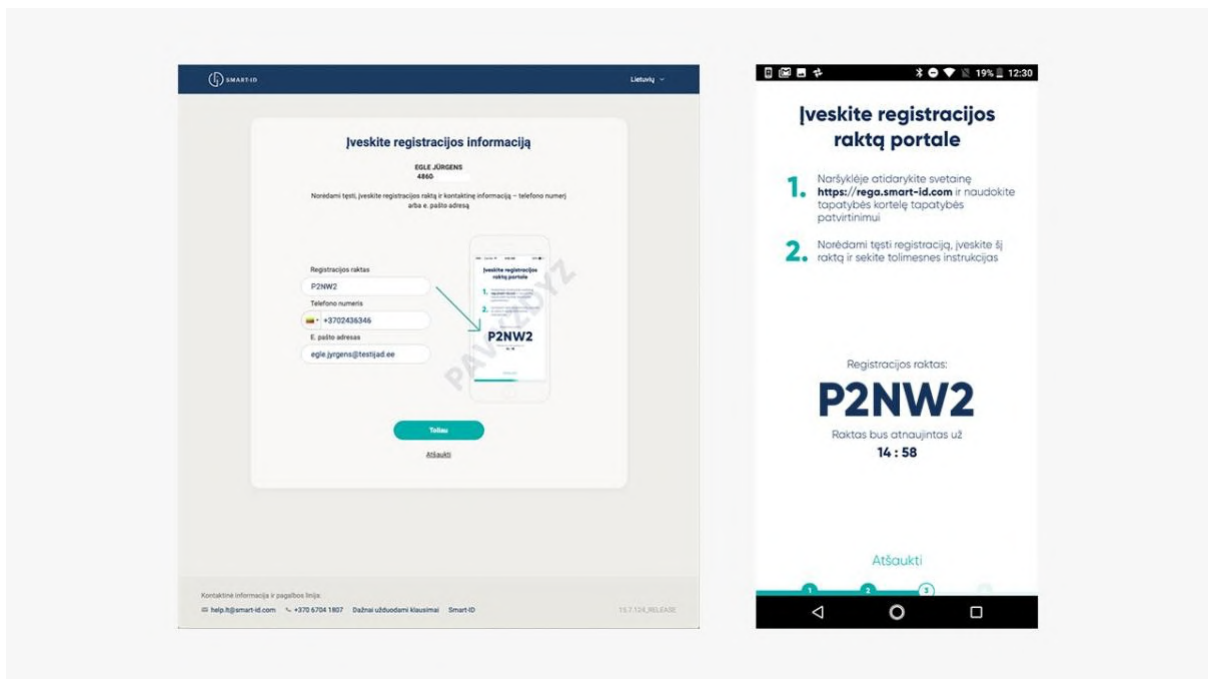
SMART-ID

Lietuvių

Įveskite registracijos informaciją

EGLE JÜRGENS
4860

Norėdami tęsti, įveskite registracijos raktą ir kontaktinę informaciją – telefono numerį arba e. pašto adresą

Registracijos raktas
P2NW2
Telefono numeris
+3702436346
E. pašto adresas
egle.jyrgens@testijad.ee

PAVYZDYS

Įveskite registracijos raktą portale

P2NW2

Toliau

Atšaukti

Kontaktinė informacija ir pagalbos linija:
help.lt@smart-id.com +370 6704 1807 Dažnai užduodami klausimai Smart-ID

19% 12:30

Įveskite registracijos raktą portale

1. Naršyklėje atidarykite svetainę https://rega.smart-id.com ir naudokite tapatybės kortelę tapatybės patvirtinimui

2. Norėdami tęsti registraciją, įveskite šį raktą ir sekite tolimesnes instrukcijas

Registracijos raktas:

P2NW2

Raktas bus atnaujintas už
14 : 58

Atšaukti

1 2 3